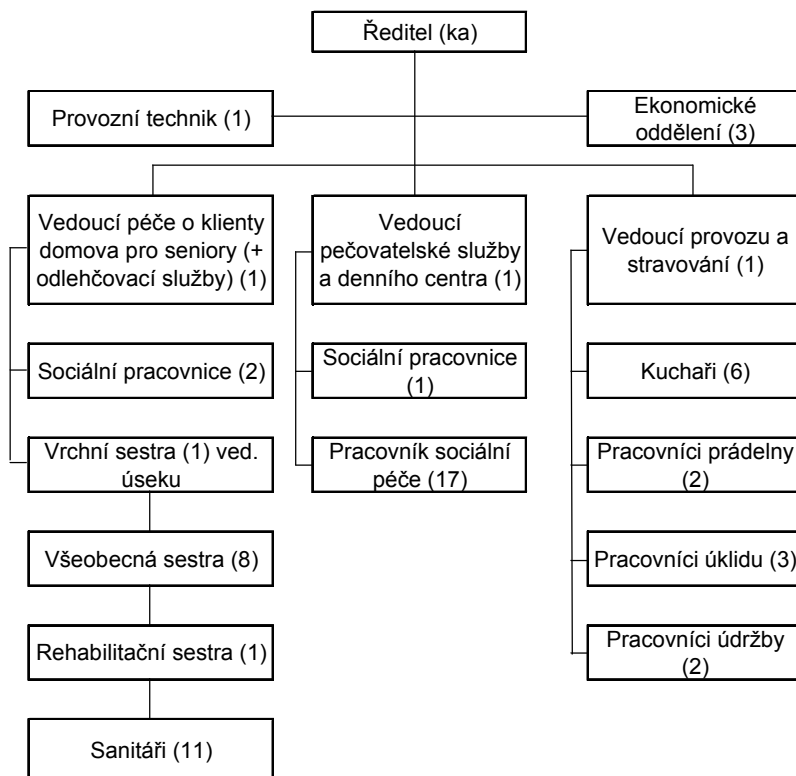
Ředitel (ka)

Provozní technik (1)

Ekonomické oddělení (3)

Vedoucí péče o klienty domova pro seniory (+ odlehčovací služby) (1)

Sociální pracovnice (2)

Vrchní sestra (1) ved. úseku

Všeobecná sestra (8)

Rehabilitační sestra (1)

Sanitáři (11)

Vedoucí pečovatelské služby a denního centra (1)

Sociální pracovnice (1)

Pracovník sociální péče (17)

Vedoucí provozu a stravování (1)

Kuchaři (6)

Pracovníci prádelny (2)

Pracovníci úklidu (3)

Pracovníci údržby (2)